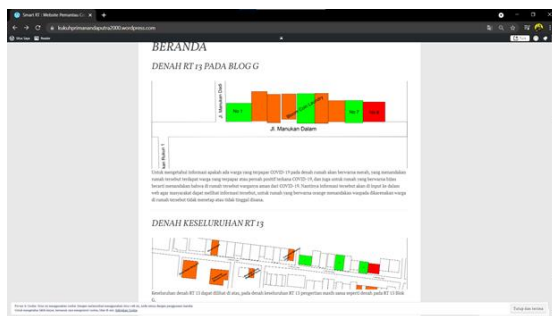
Smart RT - Website Pemantau C... ×

bukanpratamanandaputra2000.wordpress.com

BERANDA

DENAH RT 13 PADA BLOG G

No 1

No 7

Jl. Manukan Dalam

Jl. Manukan Dadi

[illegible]

Untuk mengetahui informasi apakah ada warga yang terpapar COVID-19 pada denah rumah akan berwarna merah, yang menandakan rumah tersebut terdapat warga yang terpapar atau pernah positif terkena COVID-19, dan juga untuk rumah yang berwarna hijau berarti menandakan bahwa di rumah tersebut warganya aman dari COVID-19. Sentinya informasi tersebut akan di input ke dalam web agar masyarakat dapat melihat informasi tersebut, untuk rumah yang berwarna orange menandakan warganya dikarenakan warga di rumah tersebut tidak menetap atau tidak tinggal disana.

DENAH KESELURUHAN RT 13

Keseluruhan denah RT 13 dapat dilihat di atas, pada denah keseluruhan RT 13 pengertian warna sama seperti denah pada RT 13 Blok G.

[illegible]

Tutup dan terima